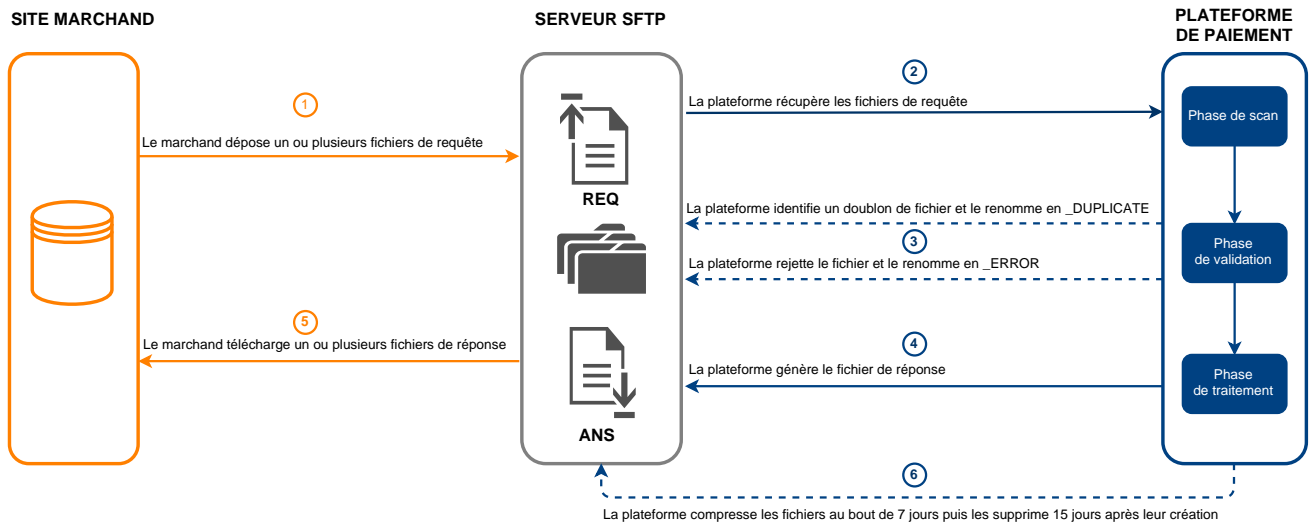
SITE MARCHAND

SERVEUR SFTP

PLATEFORME DE PAIEMENT

1

Le marchand dépose un ou plusieurs fichiers de requête

2

La plateforme récupère les fichiers de requête

Phase de scan

REQ

La plateforme identifie un doublon de fichier et le renomme en _DUPLICATE

3

La plateforme rejette le fichier et le renomme en _ERROR

Phase de validation

5

Le marchand télécharge un ou plusieurs fichiers de réponse

4

La plateforme génère le fichier de réponse

Phase de traitement

ANS

SITE MARCHAND

6

La plateforme compresse les fichiers au bout de 7 jours puis les supprime 15 jours après leur création